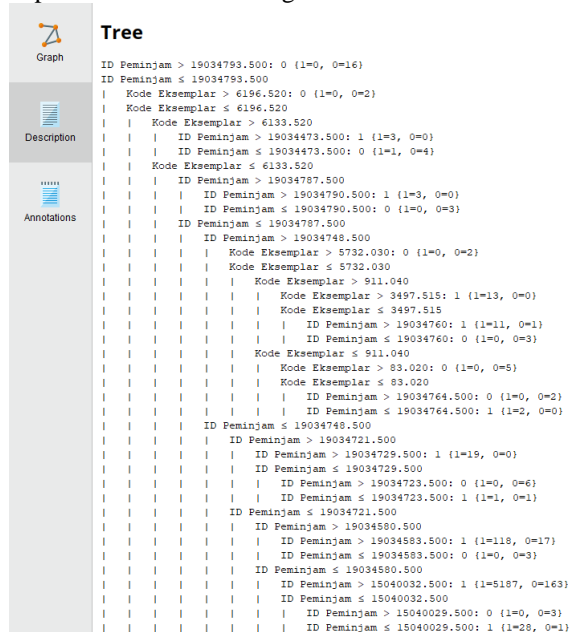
Graph

Description

Annotations

Tree

ID Peminjam > 19034793.500: 0 {1=0, 0=16}
ID Peminjam ≤ 19034793.500
|   Kode Eksemplar > 6196.520: 0 {1=0, 0=2}
|   Kode Eksemplar ≤ 6196.520
|   |   Kode Eksemplar > 6133.520
|   |   |   ID Peminjam > 19034473.500: 1 {1=3, 0=0}
|   |   |   ID Peminjam ≤ 19034473.500: 0 {1=1, 0=4}
|   |   Kode Eksemplar ≤ 6133.520
|   |   |   ID Peminjam > 19034787.500
|   |   |   |   ID Peminjam > 19034790.500: 1 {1=3, 0=0}
|   |   |   |   ID Peminjam ≤ 19034790.500: 0 {1=0, 0=3}
|   |   |   ID Peminjam ≤ 19034787.500
|   |   |   |   ID Peminjam > 19034748.500
|   |   |   |   |   Kode Eksemplar > 5732.030: 0 {1=0, 0=2}
|   |   |   |   |   Kode Eksemplar ≤ 5732.030
|   |   |   |   |   |   Kode Eksemplar > 911.040
|   |   |   |   |   |   |   Kode Eksemplar > 3497.515: 1 {1=13, 0=0}
|   |   |   |   |   |   |   Kode Eksemplar ≤ 3497.515
|   |   |   |   |   |   |   |   ID Peminjam > 19034760: 1 {1=11, 0=1}
|   |   |   |   |   |   |   |   ID Peminjam ≤ 19034760: 0 {1=0, 0=3}
|   |   |   |   |   |   Kode Eksemplar ≤ 911.040
|   |   |   |   |   |   |   Kode Eksemplar > 83.020: 0 {1=0, 0=5}
|   |   |   |   |   |   |   Kode Eksemplar ≤ 83.020
|   |   |   |   |   |   |   |   ID Peminjam > 19034764.500: 0 {1=0, 0=2}
|   |   |   |   |   |   |   |   ID Peminjam ≤ 19034764.500: 1 {1=2, 0=0}
|   |   |   |   ID Peminjam ≤ 19034748.500
|   |   |   |   |   ID Peminjam > 19034721.500
|   |   |   |   |   |   ID Peminjam > 19034729.500: 1 {1=19, 0=0}
|   |   |   |   |   |   ID Peminjam ≤ 19034729.500
|   |   |   |   |   |   |   ID Peminjam > 19034723.500: 0 {1=0, 0=6}
|   |   |   |   |   |   |   ID Peminjam ≤ 19034723.500: 1 {1=1, 0=1}
|   |   |   |   |   ID Peminjam ≤ 19034721.500
|   |   |   |   |   |   ID Peminjam > 19034580.500
|   |   |   |   |   |   |   ID Peminjam > 19034583.500: 1 {1=118, 0=17}
|   |   |   |   |   |   |   ID Peminjam ≤ 19034583.500: 0 {1=0, 0=3}
|   |   |   |   |   |   ID Peminjam ≤ 19034580.500
|   |   |   |   |   |   |   ID Peminjam > 15040032.500: 1 {1=5187, 0=163}
|   |   |   |   |   |   |   ID Peminjam ≤ 15040032.500
|   |   |   |   |   |   |   |   ID Peminjam > 15040029.500: 0 {1=0, 0=3}
|   |   |   |   |   |   |   |   ID Peminjam ≤ 15040029.500: 1 {1=28, 0=1}